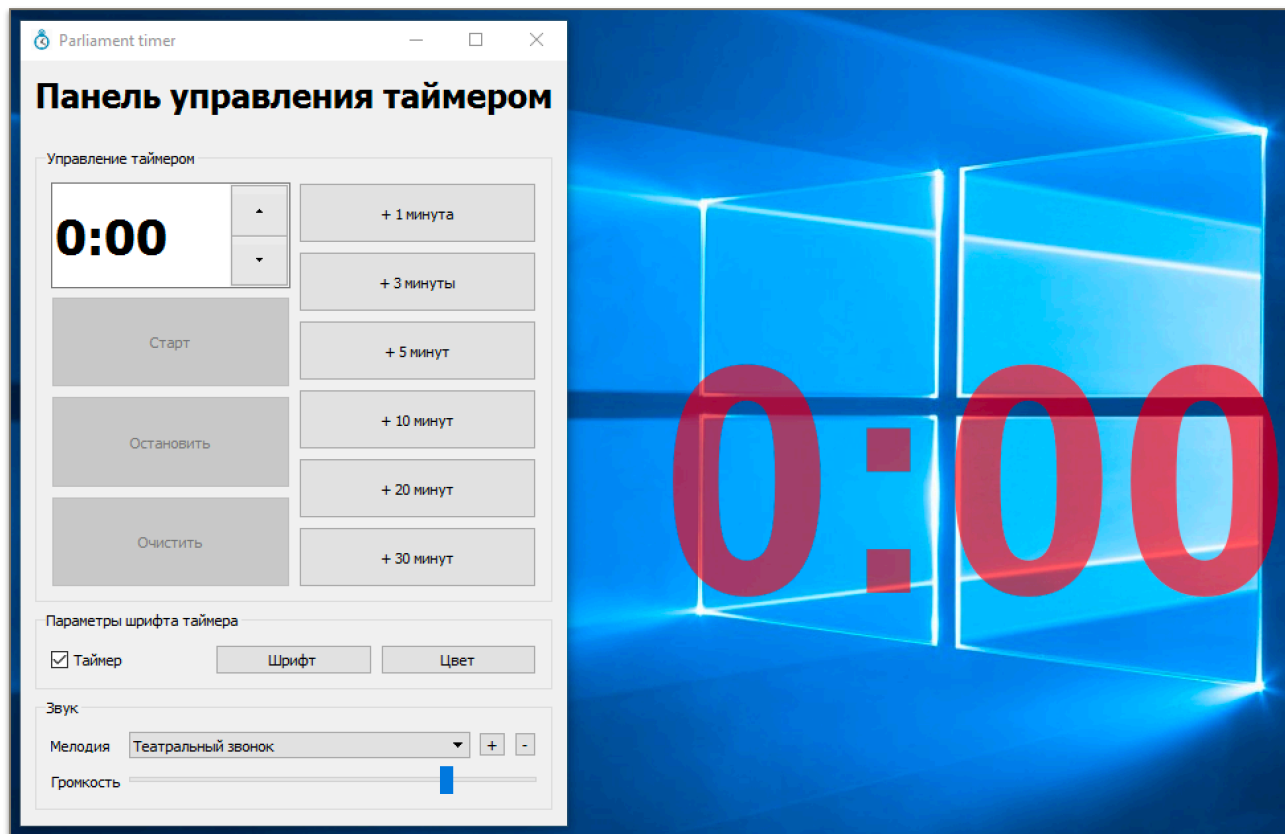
Parliament timer

Панель управления таймером

Управление таймером

0:00

+ 1 минута

+ 3 минуты

Старт

+ 5 минут

Остановить

+ 10 минут

+ 20 минут

Очистить

+ 30 минут

Параметры шрифта таймера

Таймер

Шрифт

Цвет

Звук

Мелодия

Театральный звонок

+

-

Громкость

0:00